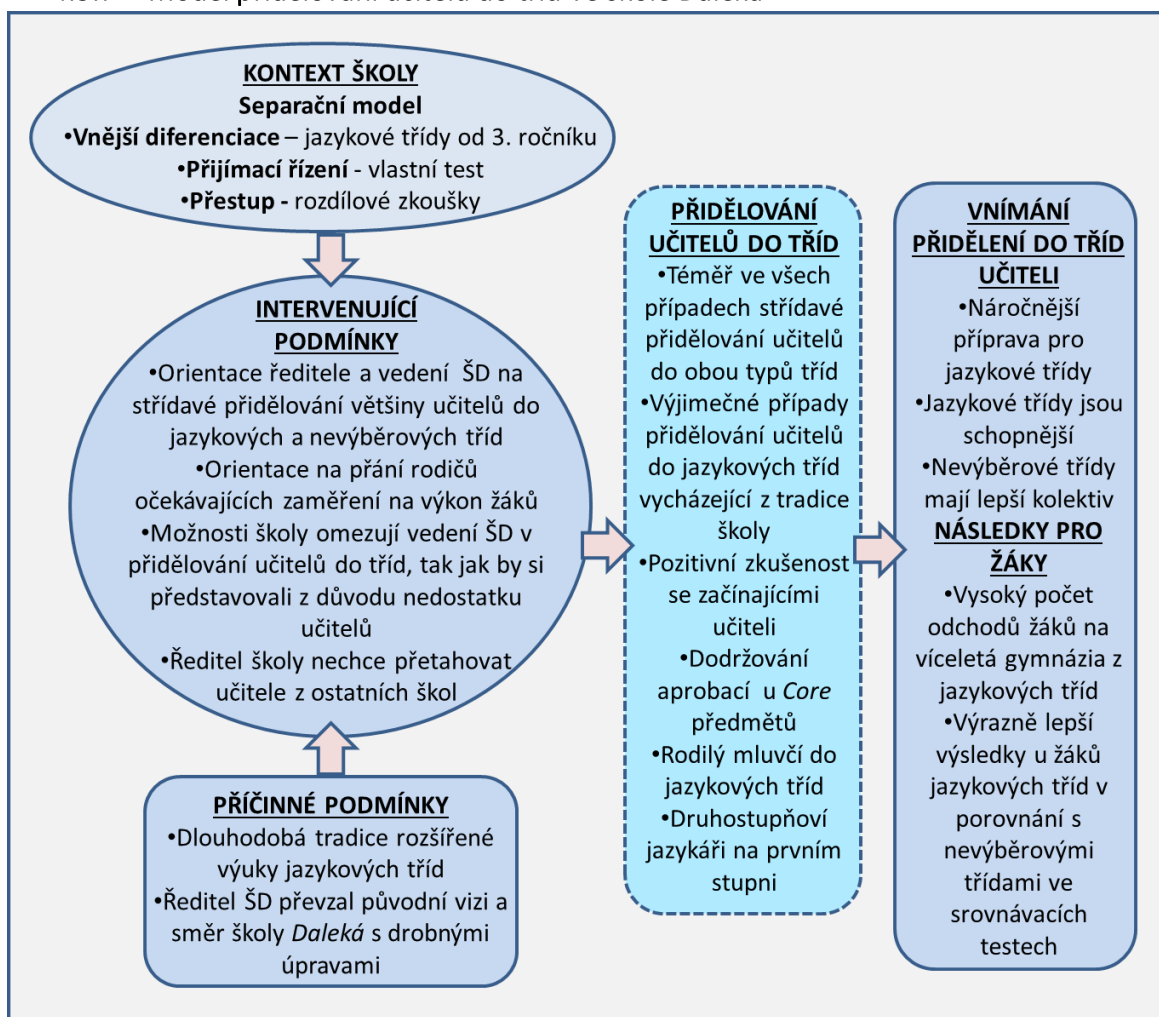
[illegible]

KONTEXT ŠKOLY
Separační model
•Vnější diferenciace – jazykové třídy od 3. ročníku
•Přijímací řízení - vlastní test
•Přestup - rozdílové zkoušky

INTERVENUJÍCÍ PODMÍNKY
•Orientace ředitele a vedení ŠD na střídavé přidělování většiny učitelů do jazykových a nevýběrových tříd
•Orientace na přání rodičů očekávajících zaměření na výkon žáků
•Možnosti školy omezují vedení ŠD v přidělování učitelů do tříd, tak jak by si představovali z důvodu nedostatku učitelů
•Ředitel školy nechce přetahovat učitele z ostatních škol

PŘÍČINNÉ PODMÍNKY
•Dlouhodobá tradice rozšířené výuky jazykových tříd
•Ředitel ŠD převzal původní vizi a směr školy Daleká s drobnými úpravami

PŘIDĚLOVÁNÍ UČITELŮ DO TŘÍD
•Téměř ve všech případech střídavé přidělování učitelů do obou typů tříd
•Výjimečné případy přidělování učitelů do jazykových tříd vycházející z tradice školy
•Pozitivní zkušenost se začínajícími učiteli
•Dodržování aprobací u Core předmětů
•Rodilý mluvčí do jazykových tříd
•Druhostupňoví jazykáři na prvním stupni

VNÍMÁNÍ PŘIDĚLENÍ DO TŘÍD UČITELI
•Náročnější příprava pro jazykové třídy
•Jazykové třídy jsou schopnější
•Nevýběrové třídy mají lepší kolektiv
NÁSLEDKY PRO ŽÁKY
•Vysoký počet odchodů žáků na víceletá gymnázia z jazykových tříd
•Výrazně lepší výsledky u žáků jazykových tříd v porovnání s nevýběrovými třídami ve srovnávacích testech